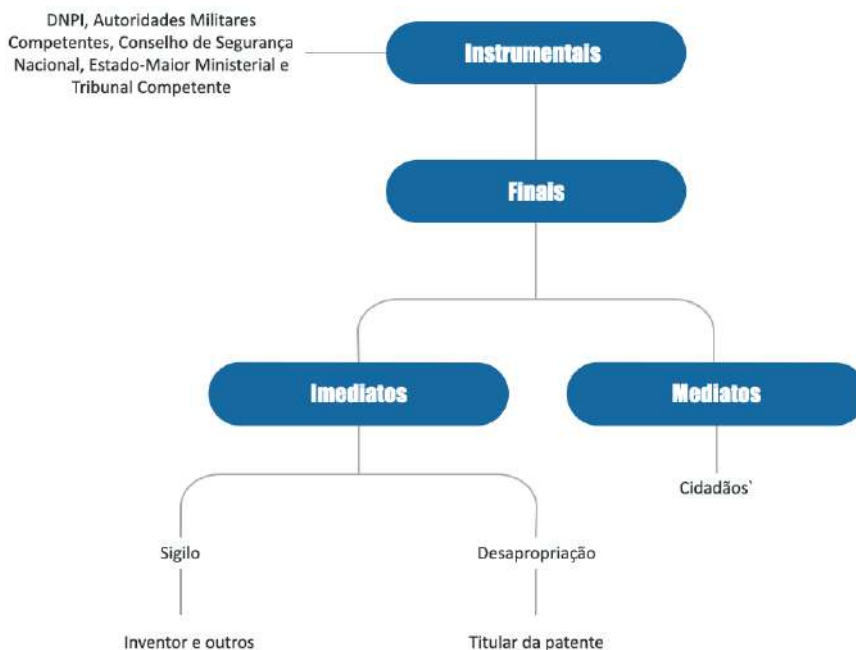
DNPI, Autoridades Militares Competentes, Conselho de Segurança Nacional, Estado-Maior Ministerial e Tribunal Competente

Instrumentais

Finais

Imediatos

Mediatos

Cidadãos`

Sigilo

Desapropriação

Inventor e outros

Titular da patente